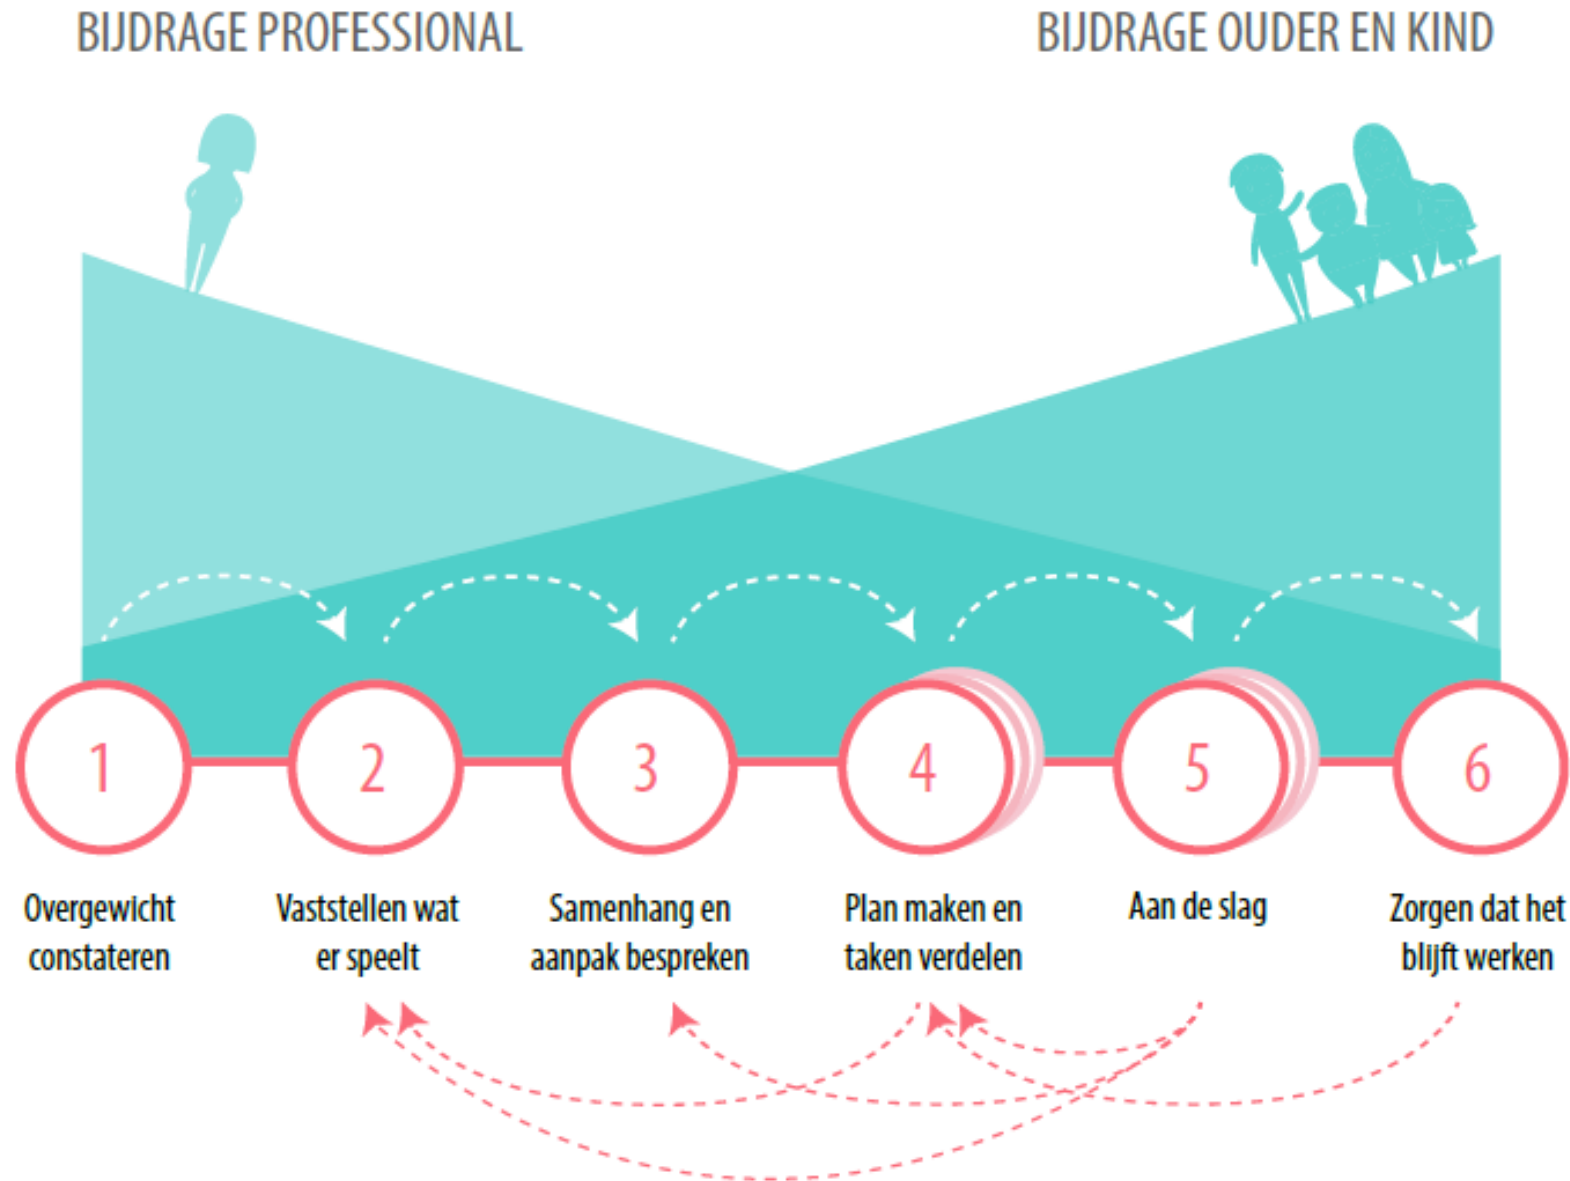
BIJDRAGE PROFESSIONAL

BIJDRAGE OUDER EN KIND

1

2

3

4

5

6

Overgewicht constateren

Vaststellen wat er speelt

Samenhang en aanpak bespreken

Plan maken en taken verdelen

Aan de slag

Zorgen dat het blijft werken